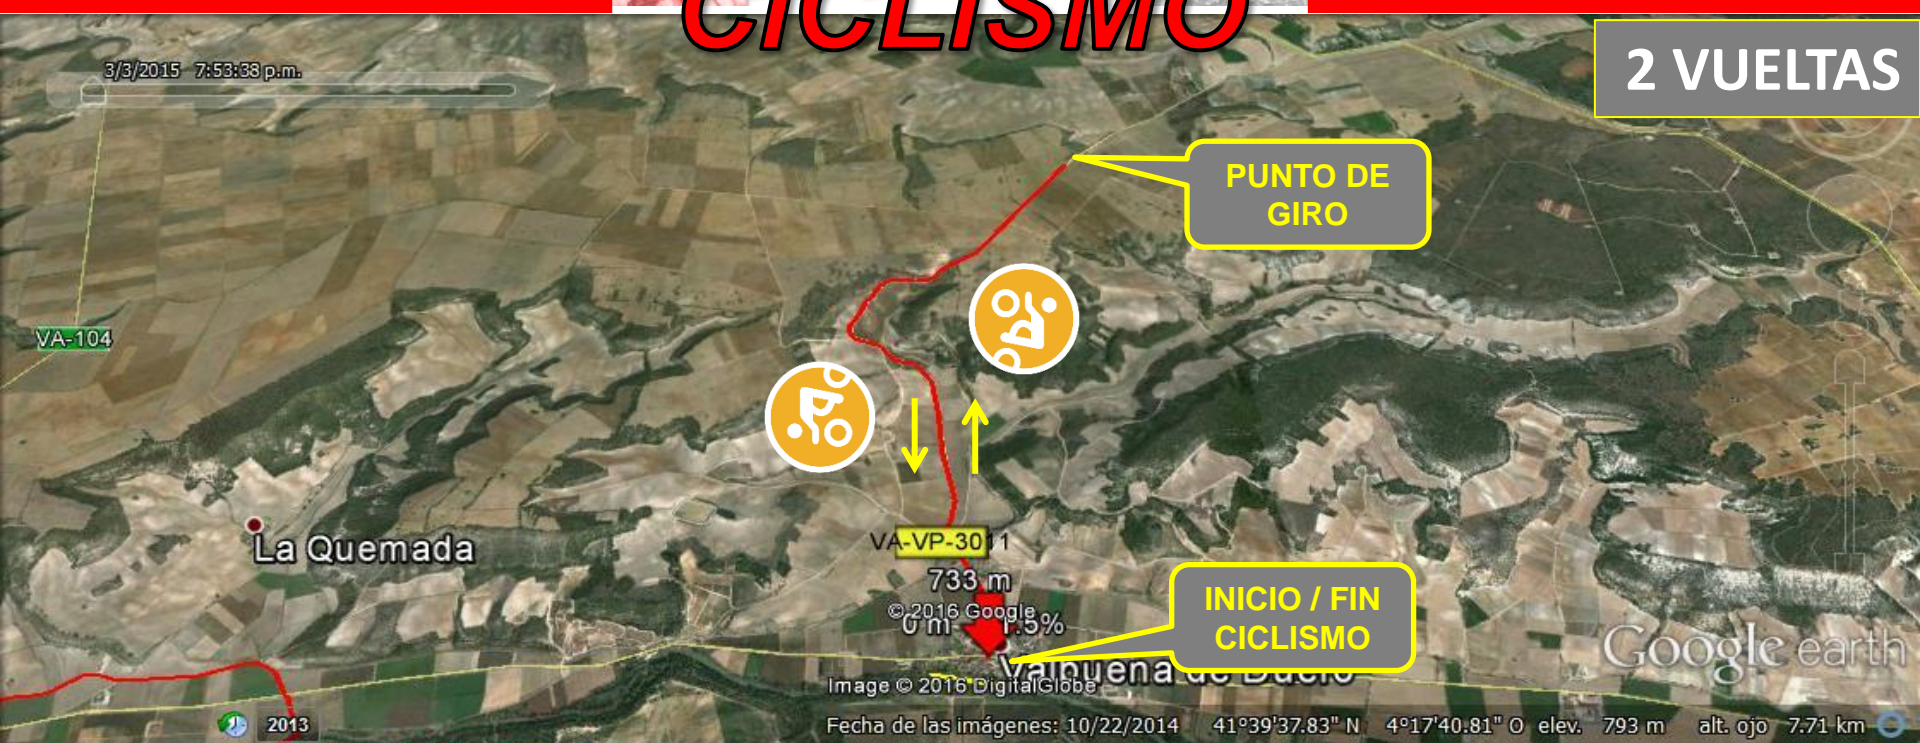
CICLISMO

2 VUELTAS

3/3/2015 7:53:33 p.m.

PUNTO DE GIRO

VA-104

La Quemada

VA-VP-30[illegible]1

733 m

©2016 Google

0 m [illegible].5%

INICIO / FIN CICLISMO

Valbuena de Duero

Image © 2016 DigitalGlobe

Google earth

2013

Fecha de las imágenes: 10/22/2014 41°39'37.83" N 4°17'40.81" O elev. 793 m alt. ojo 7.71 km